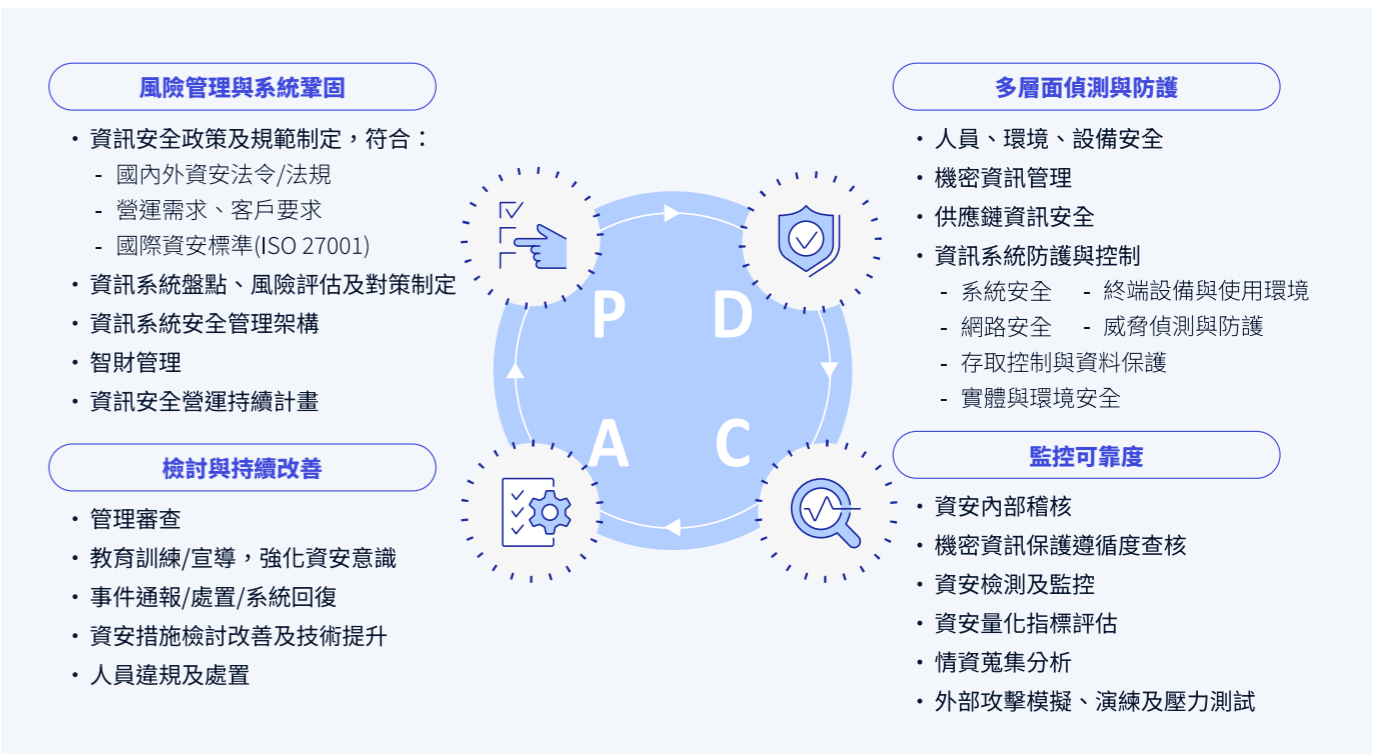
風險管理與系統鞏固

- 資訊安全政策及規範制定，符合：
  - 國內外資安法令/法規
  - 營運需求、客戶要求
  - 國際資安標準(ISO 27001)
- 資訊系統盤點、風險評估及對策制定
- 資訊系統安全管理架構
- 智財管理
- 資訊安全營運持續計畫

檢討與持續改善

- 管理審查
- 教育訓練/宣導，強化資安意識
- 事件通報/處置/系統回復
- 資安措施檢討改善及技術提升
- 人員違規及處置

P D A C

多層面偵測與防護

- 人員、環境、設備安全
- 機密資訊管理
- 供應鏈資訊安全
- 資訊系統防護與控制
  - 系統安全 - 終端設備與使用環境
  - 網路安全 - 威脅偵測與防護
  - 存取控制與資料保護
  - 實體與環境安全

監控可靠度

- 資安內部稽核
- 機密資訊保護遵循度查核
- 資安檢測及監控
- 資安量化指標評估
- 情資蒐集分析
- 外部攻擊模擬、演練及壓力測試